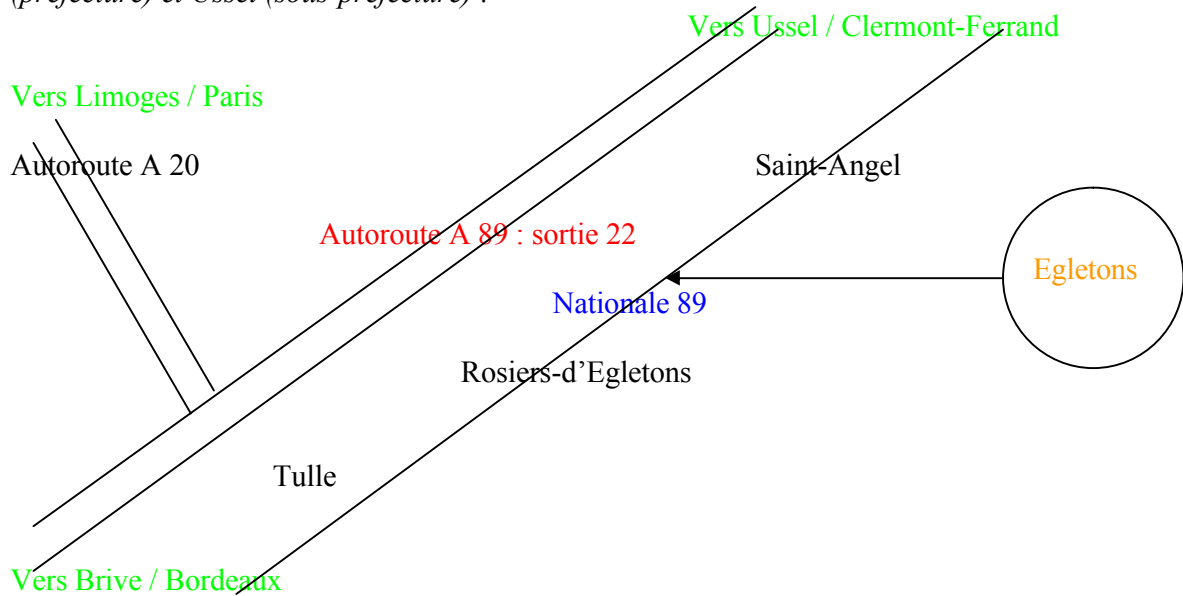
(préfecture) et Ussel (sous-préfecture) :

Vers Ussel / Clermont-Ferrand

Vers Limoges / Paris

Autoroute A 20

Saint-Angel

Autoroute A 89 : sortie 22

Egletons

Nationale 89

Rosiers-d'Egletons

Tulle

Vers Brive / Bordeaux